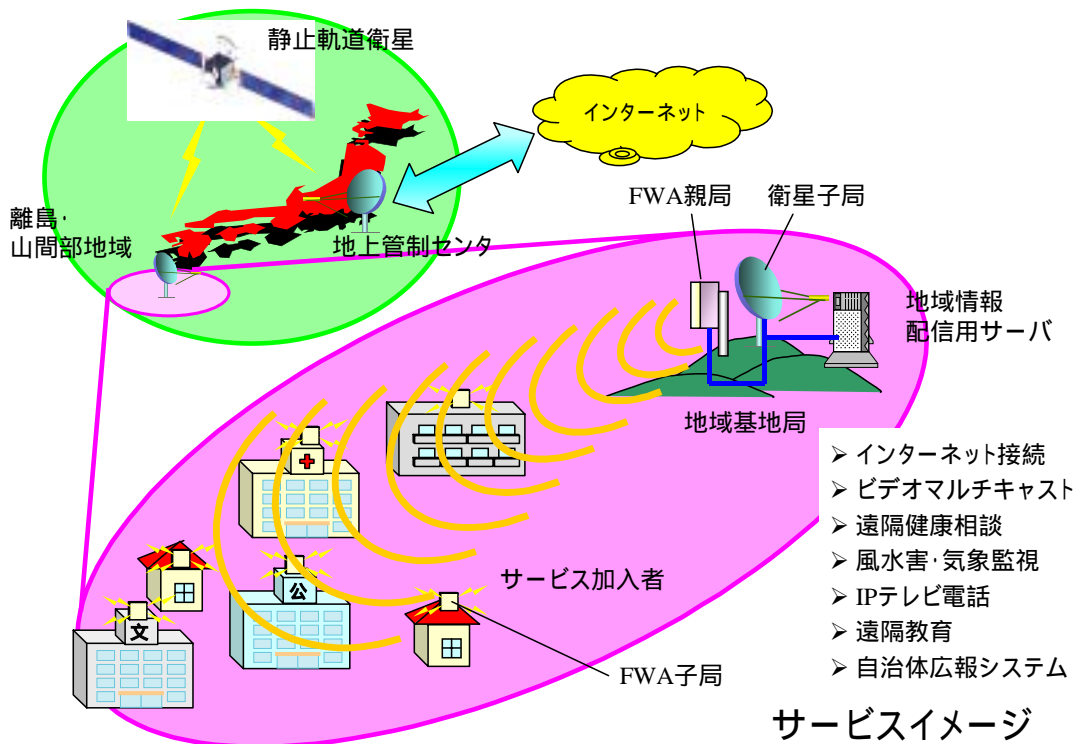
静止軌道衛星

インターネット

離島·
山間部地域

地上管制センタ

FWA親局

衛星子局

地域情報
配信用サーバ

地域基地局

公

文

サービス加入者

FWA子局

➢ インターネット接続
➢ ビデオマルチキャスト
➢ 遠隔健康相談
➢ 風水害·気象監視
➢ IPテレビ電話
➢ 遠隔教育
➢ 自治体広報システム

サービスイメージ